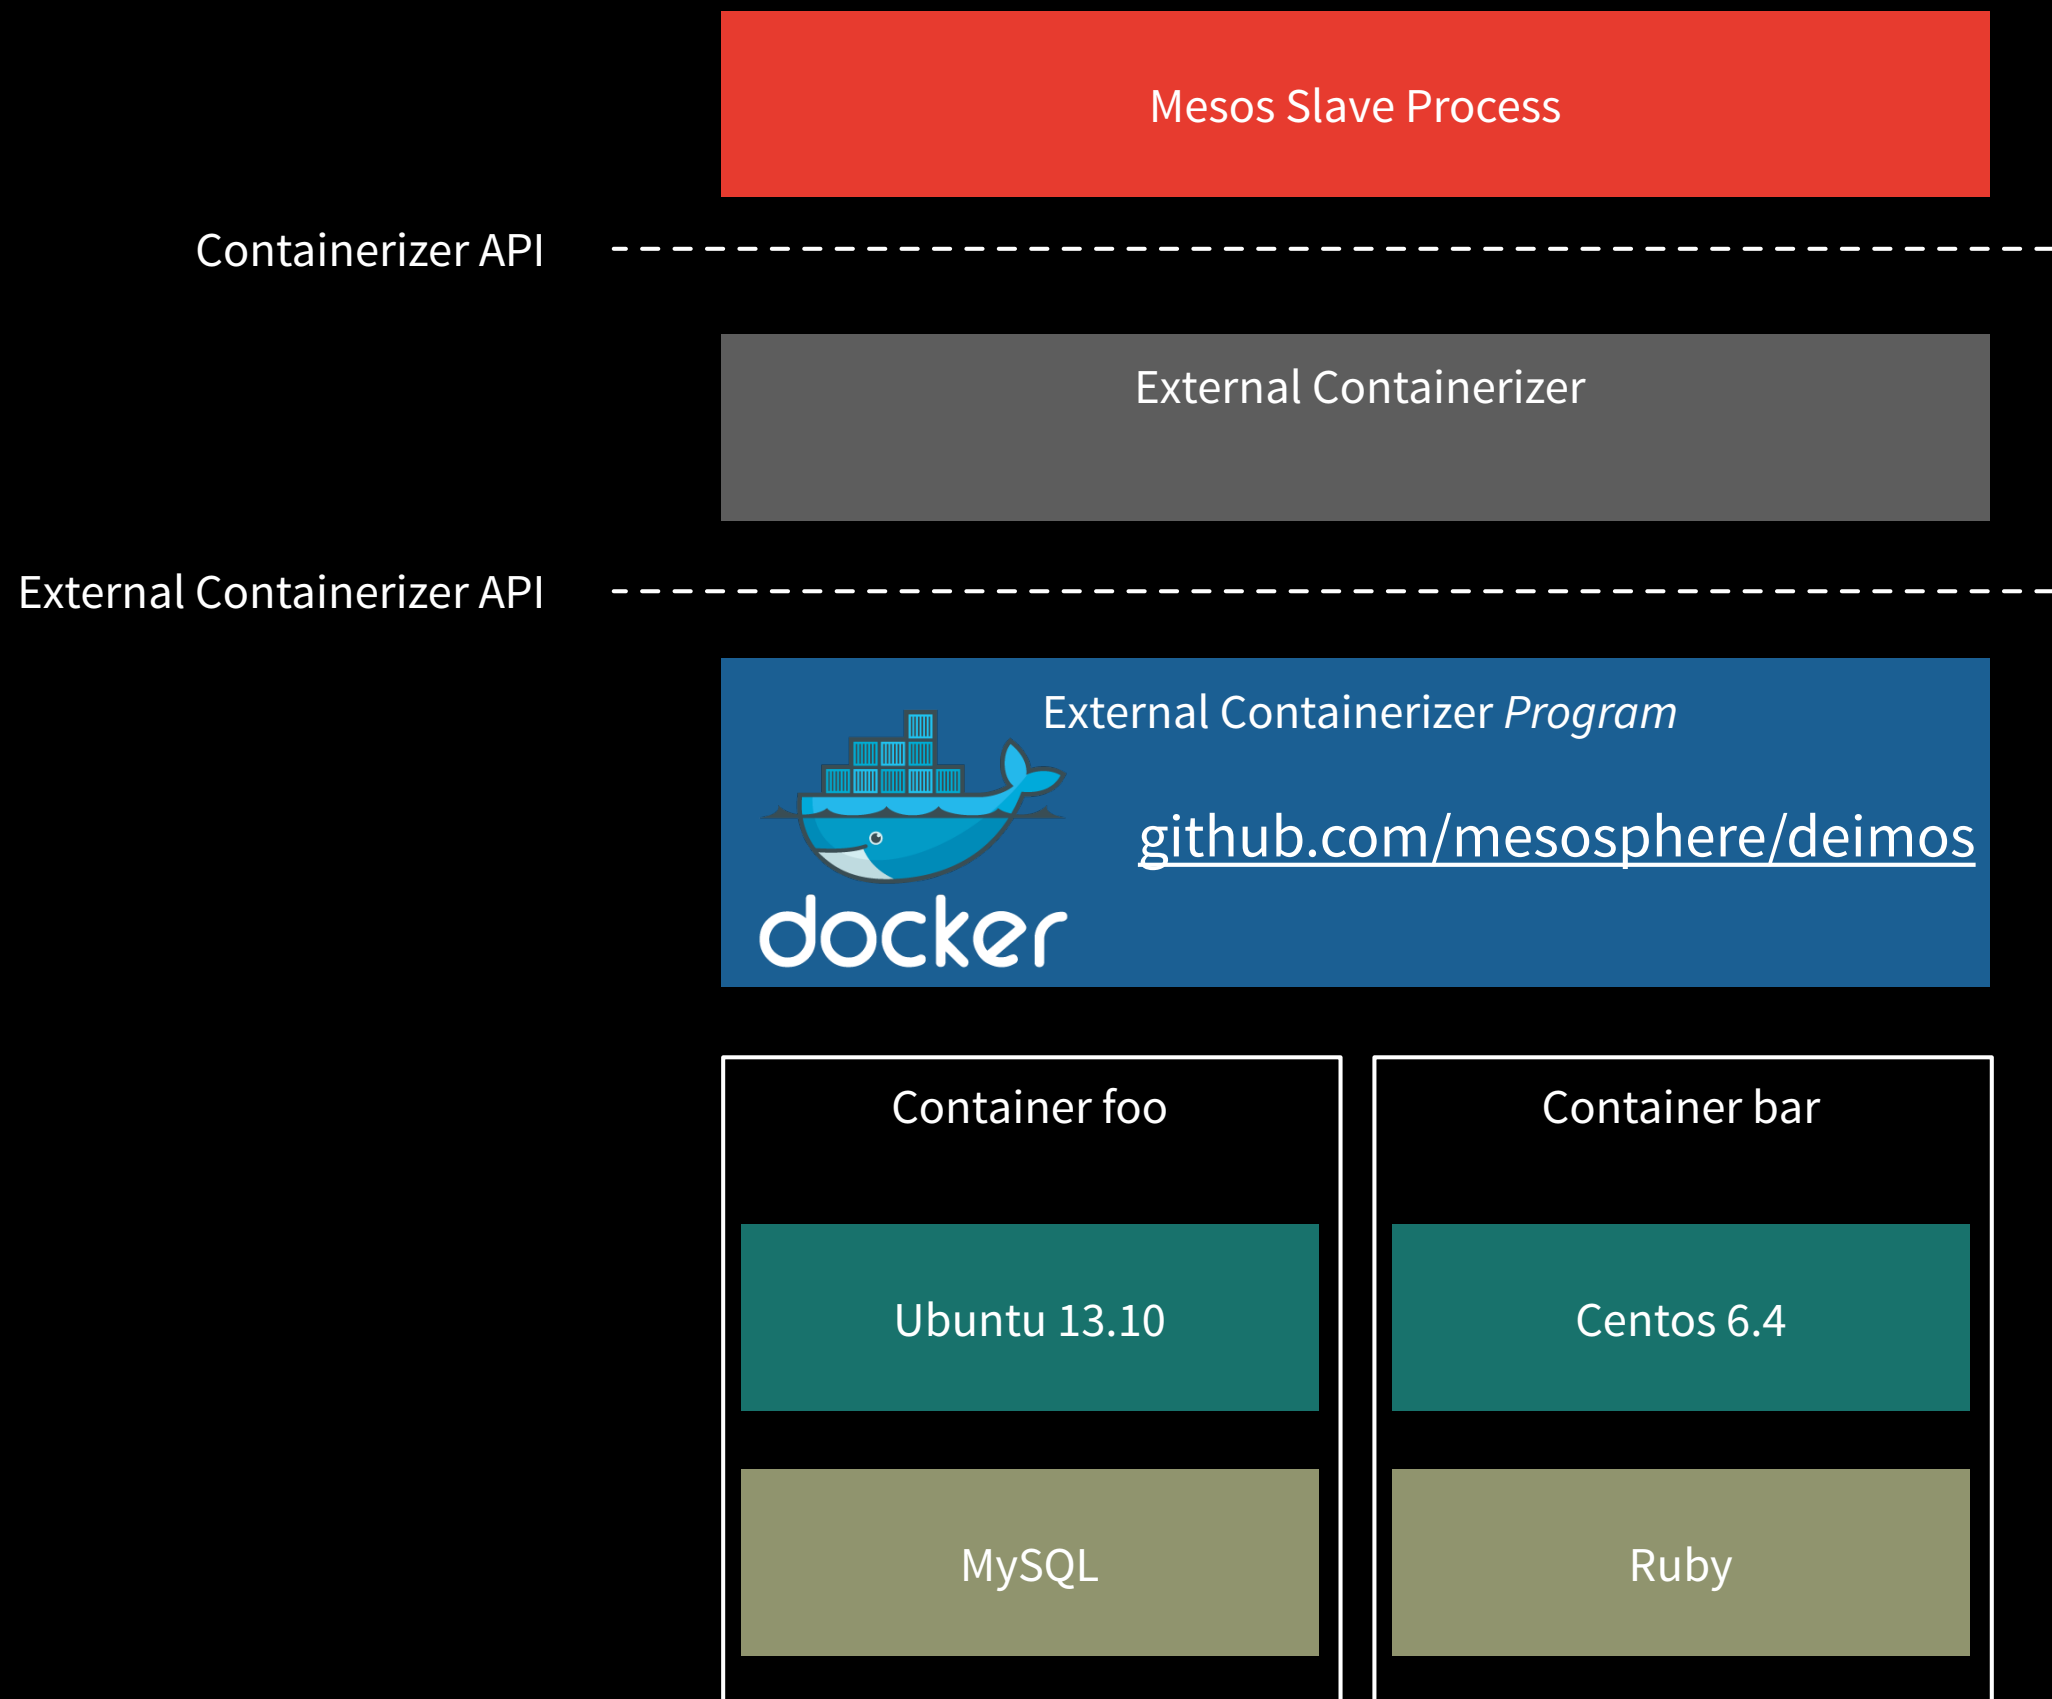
Mesos Slave Process

Containerizer API

External Containerizer

External Containerizer API

External Containerizer *Program*

docker

github.com/mesosphere/deimos

Container foo

Ubuntu 13.10

MySQL

Container bar

Centos 6.4

Ruby